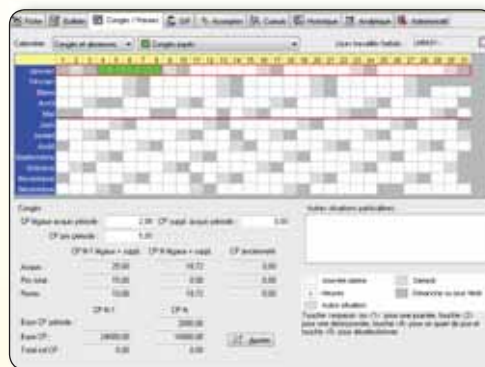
Fiche | Bulletin | Congés / Repos | DIF | Acomptes | Cumuls | Historique | Analytique | Administratif

Calendrier: Congés et absences | Congés payés | Jours travaillés. Saisie: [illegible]

Janvier
Février
Mars
Avril
Mai
Juin
Juillet
Août
Septembre
Octobre
Novembre
Décembre

Congés
CP légaux acquis période: 2,08 CP suppl. acquis période: 0,00
CP pris période: 5,00
CP N-1 légaux + suppl. | CP N légaux + suppl. | CP ancienneté
Acquis: 25,00 | 18,72 | 0,00
Pris total: 15,00 | 0,00 | 0,00
Restes: 10,00 | 18,72 | 0,00

CP N-1 | CP N
Base CP période: | 2000,00
Base CP: 24000,00 | 18000,00
Total sol CP: 0,00 | 0,00
Ajuster

Autres situations particulières

Journée entière
Heures
Autre situation
Samedi
Dimanche ou jour férié
Touche 'espace', ou 'J', pour une journée, touche 'D' pour une demi-journée, touche 'H' pour un quart de jour et touche 'S' pour désélectionner.